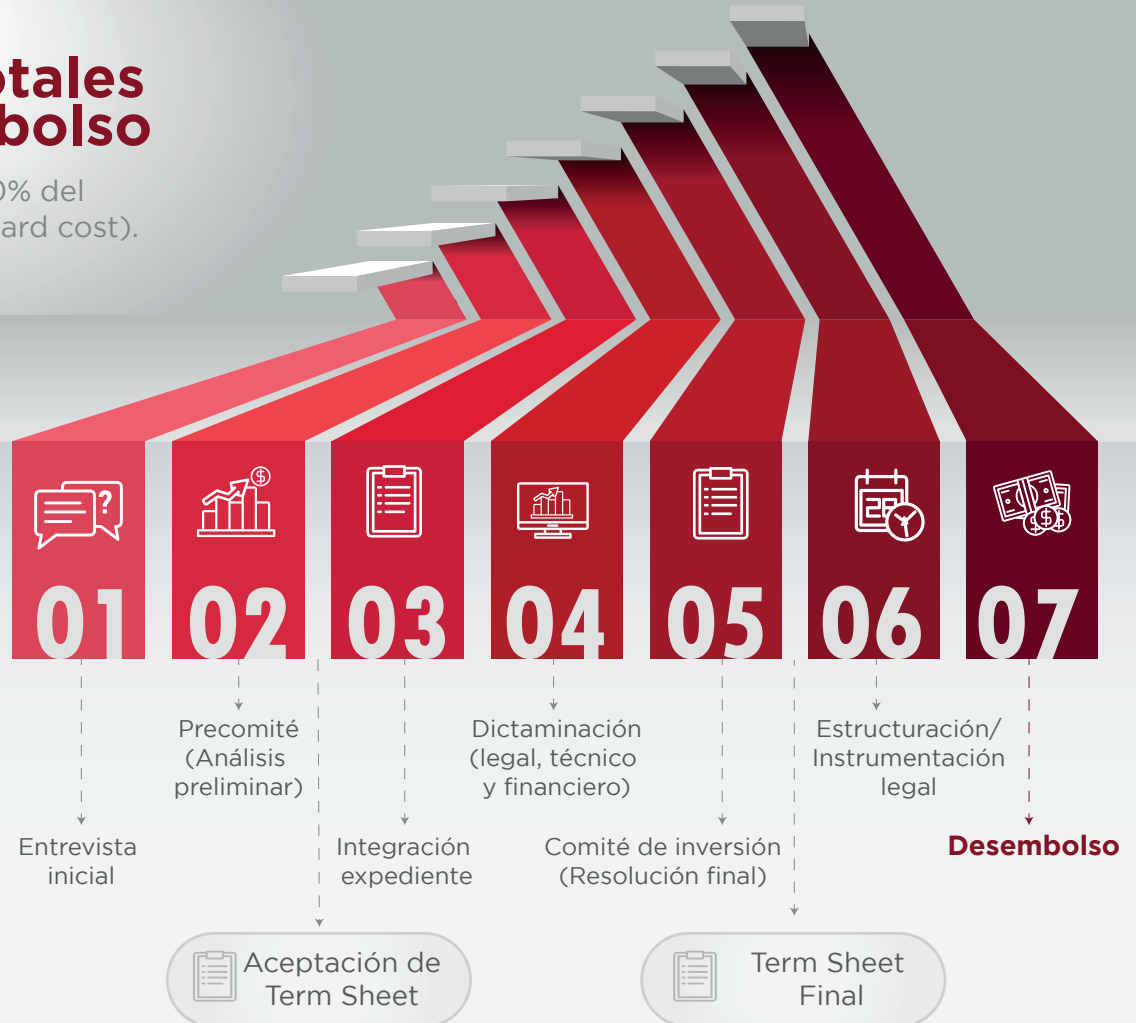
otales
bolso

0% del
ard cost).

01 02 03 04 05 06 07

Precomité (Análisis preliminar)

Dictaminación (legal, técnico y financiero)

Estructuración/ Instrumentación legal

Entrevista inicial

Integración expediente

Comité de inversión (Resolución final)

Desembolso

Aceptación de Term Sheet

Term Sheet Final